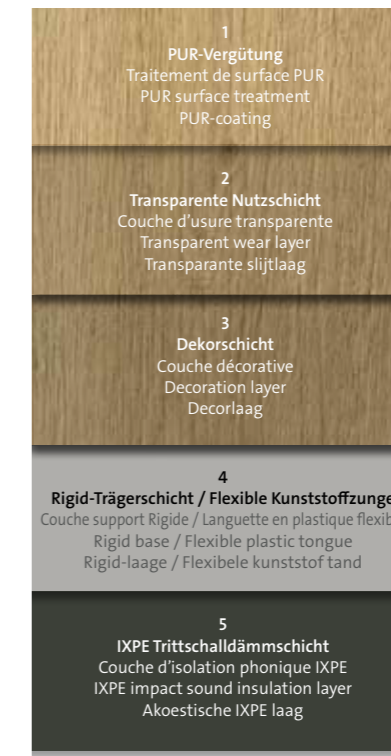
1
PUR-Vergütung
Traitement de surface PUR
PUR surface treatment
PUR-coating

2
Transparente Nutzschicht
Couche d'usure transparente
Transparent wear layer
Transparante slijtlaag

3
Dekorschicht
Couche décorative
Decoration layer
Decorlaag

4
Rigid-Trägerschicht / Flexible Kunststoffzunge
Couche support Rigide / Languette en plastique flexib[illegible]
Rigid base / Flexible plastic tongue
Rigid-laage / Flexibele kunststof tand

5
IXPE Trittschalldämmschicht
Couche d'isolation phonique IXPE
IXPE impact sound insulation layer
Akoestische IXPE laag